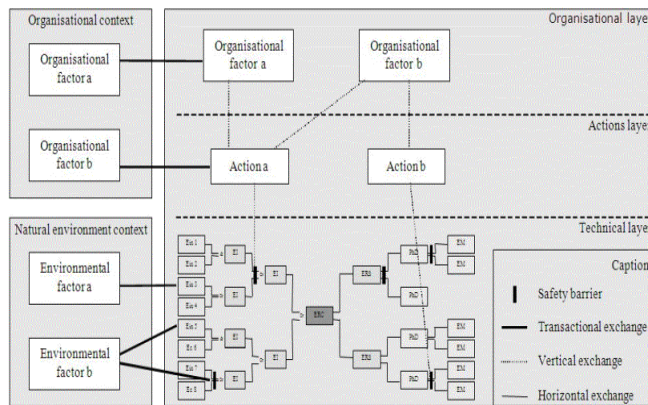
Organisational context

Organisational factor a

Organisational factor b

Natural environment context

Environmental factor a

Environmental factor b

Organisational laye

Organisational factor a

Organisational factor b

Actions laye

Action a

Action b

Technical laye

Ein 1

Ein 2

Ein 3

Ein 4

Ein 5

Ein 6

Ein 7

Ein 8

EI

EI

EI

EI

EI

EI

ERC

ERS

ERS

PhD

PhD

PhD

PhD

EM

EM

EM

EM

EM

EM

Caption

Safety barrier

Transactional exchange

Vertical exchange

Horizontal exchange